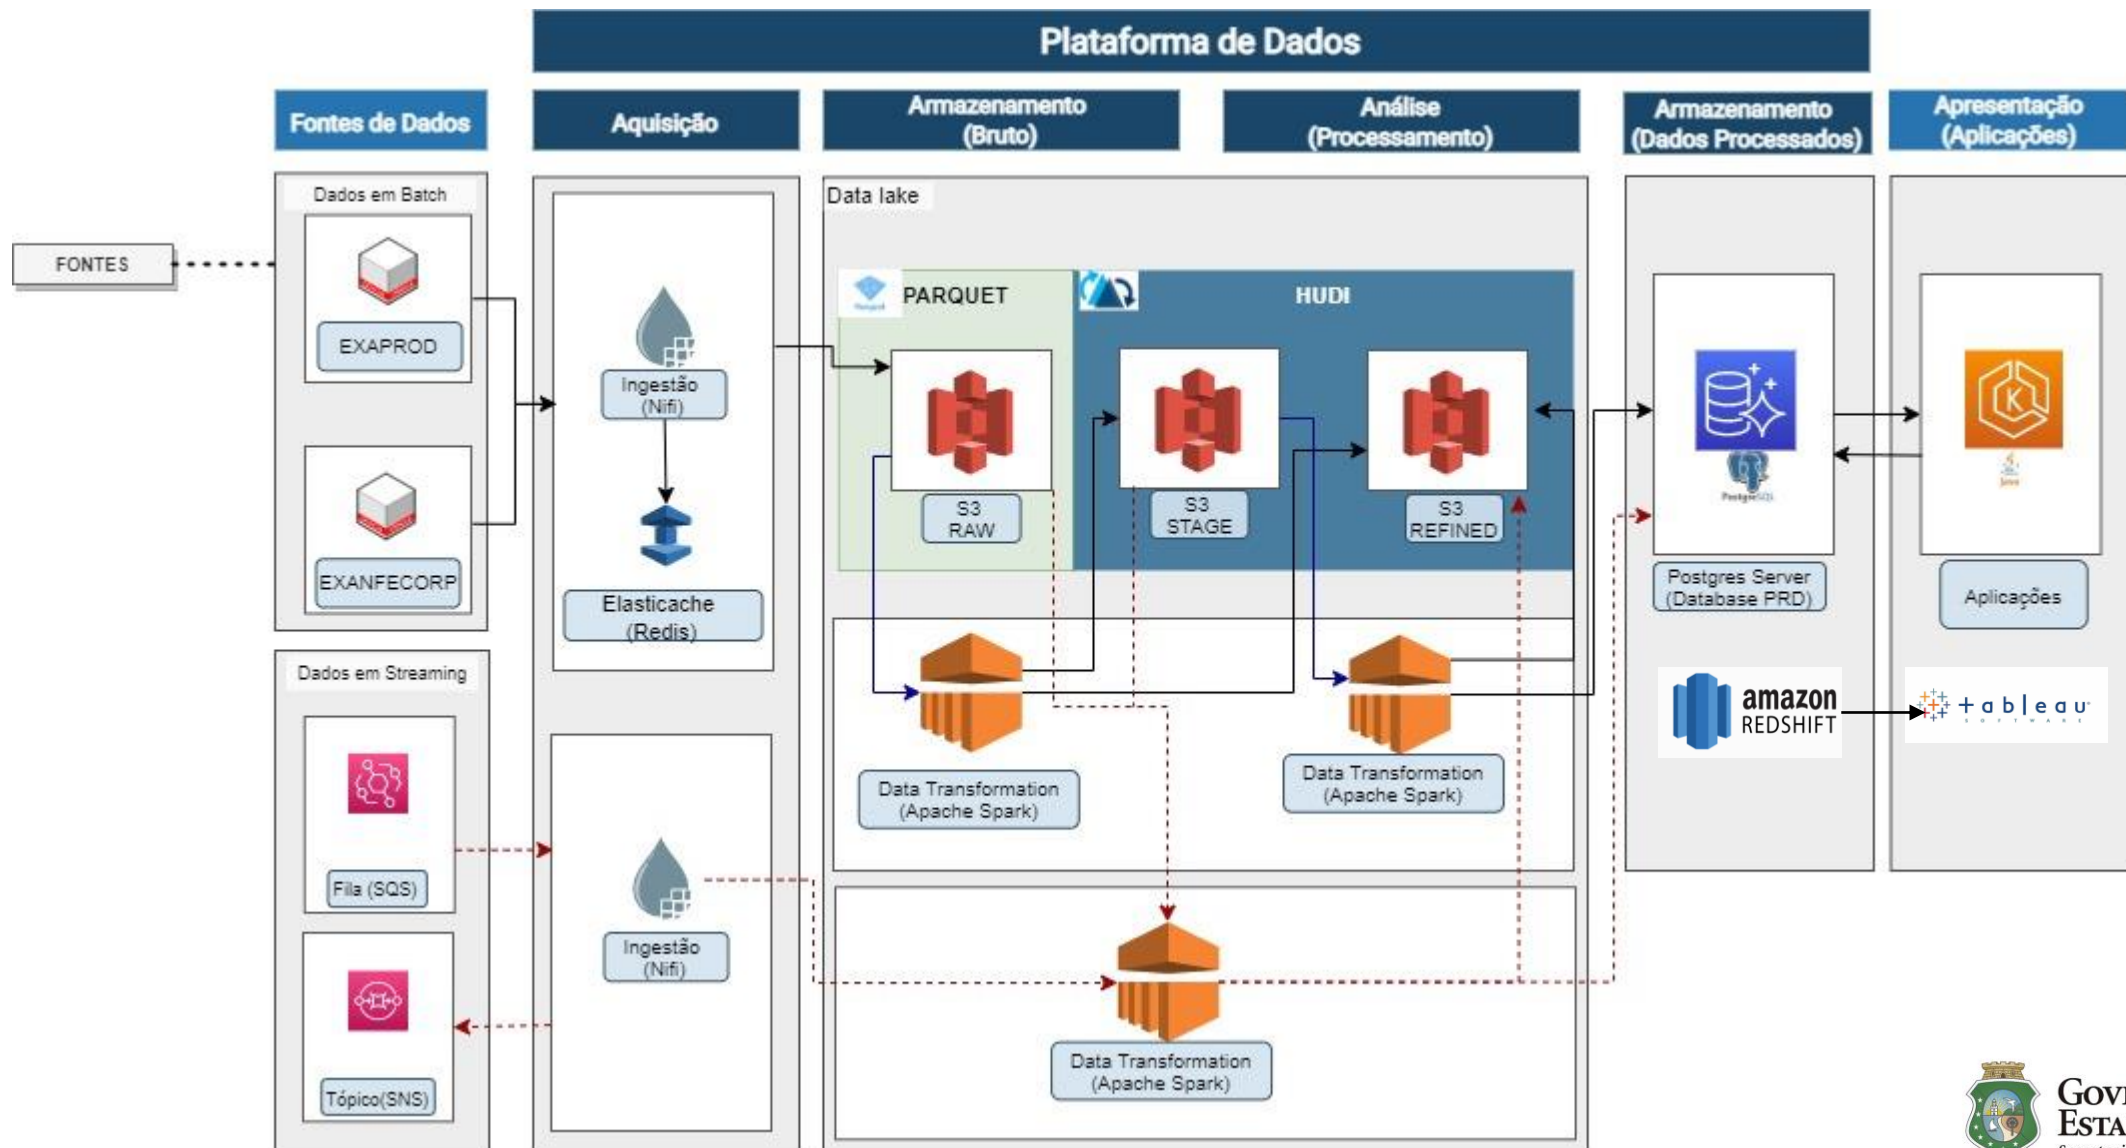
Plataforma de Dados

Fontes de Dados

Aquisição

Armazenamento (Bruto)

Análise (Processamento)

Armazenamento (Dados Processados)

Apresentação (Aplicações)

FONTES

Dados em Batch

EXAPROD

EXANFECORP

Dados em Streaming

Fila (SQS)

Tópico(SNS)

Ingestão (Nifi)

Elasticache (Redis)

Ingestão (Nifi)

Data lake

PARQUET

HUDI

S3 RAW

S3 STAGE

S3 REFINED

Data Transformation (Apache Spark)

Data Transformation (Apache Spark)

Data Transformation (Apache Spark)

PostgreSQL

Postgres Server (Database PRD)

amazon REDSHIFT

Java

Aplicações

+ a b l e a u

GOV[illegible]
ESTA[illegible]